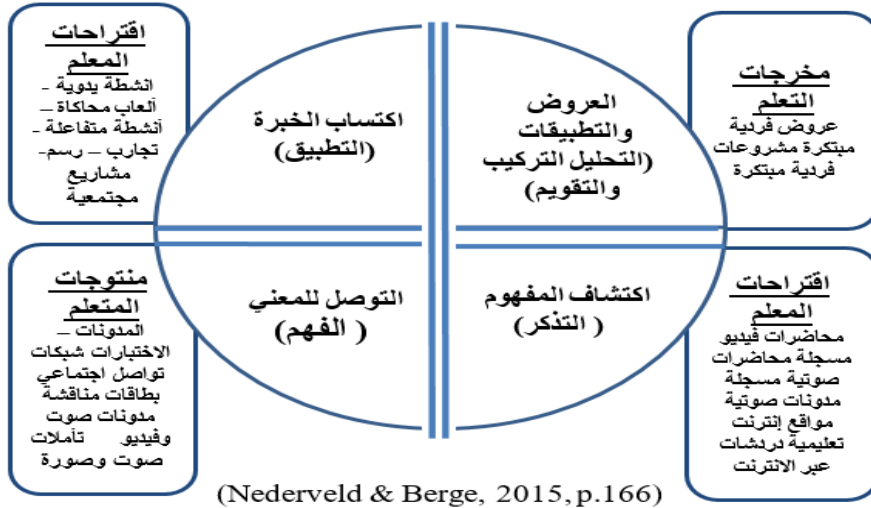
اقتراحات المعلم
أنشطة يدوية - ألعاب محاكاة - أنشطة متفاعلة - تجارب - رسم- مشاريع مجتمعية

اكتساب الخبرة (التطبيق)

العروض والتطبيقات (التحليل التركيب والتقويم)

مخرجات التعلم
عروض فردية مبتكرة مشروعات فردية مبتكرة

منتوجات المتعلم
المدونات - الاختبارات شبكات تواصل اجتماعي بطاقات مناقشة مدونات صوت وفيديو تأملات صوت وصورة

التوصل للمعني (الفهم)

اكتشاف المفهوم (التذكر)

اقتراحات المعلم
محاضرات فيديو مسجلة محاضرات صوتية مسجلة مدونات صوتية مواقع إنترنت تعليمية دردشات عبر الانترنت

(Nederveld & Berge, 2015, p.166)